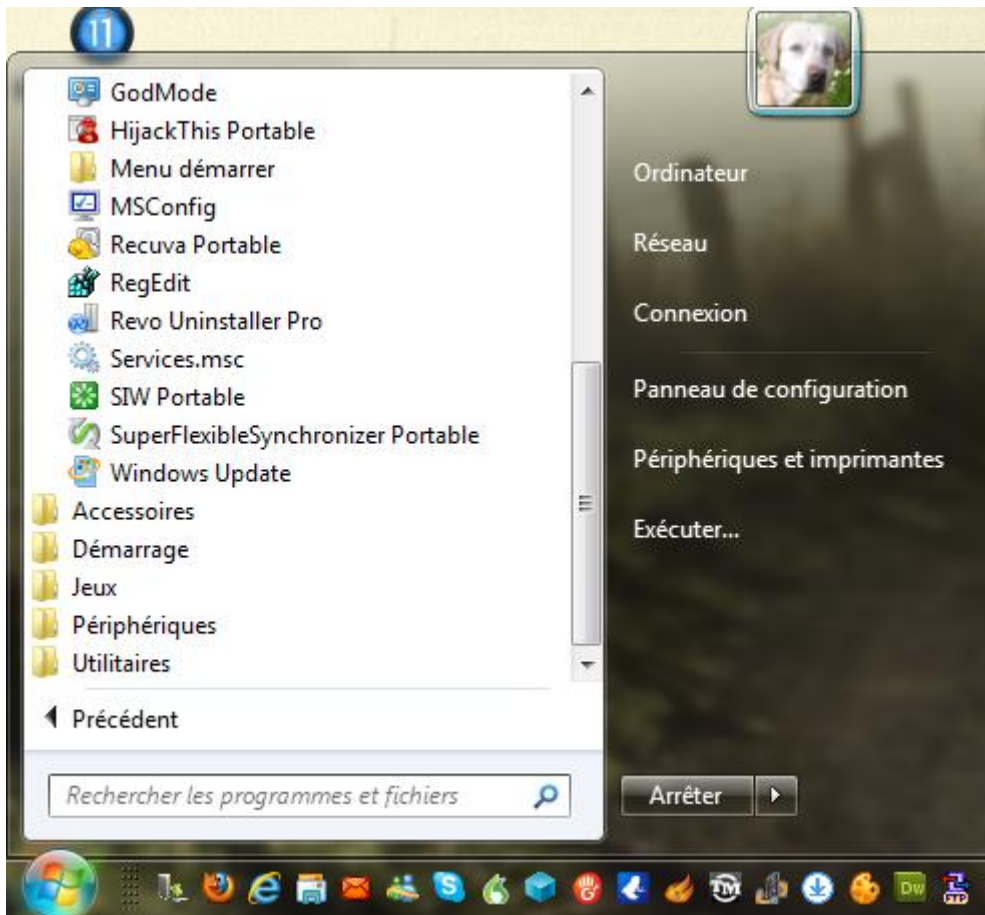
11

GodMode
HijackThis Portable
Menu démarrer
MSConfig
Recuva Portable
RegEdit
Revo Uninstaller Pro
Services.msc
SIW Portable
SuperFlexibleSynchronizer Portable
Windows Update
Accessoires
Démarrage
Jeux
Périphériques
Utilitaires

Précédent

Rechercher les programmes et fichiers

Ordinateur
Réseau
Connexion
Panneau de configuration
Périphériques et imprimantes
Exécuter...

Arrêter

Dw